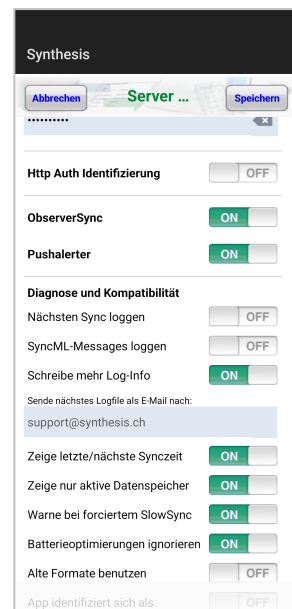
Synthesis

Abbrechen Server ... Speichern

••••••••••

Http Auth Identifizierung OFF

ObserverSync ON

Pushalerter ON

Diagnose und Kompatibilität

Nächsten Sync loggen OFF

SyncML-Messages loggen OFF

Schreibe mehr Log-Info ON

Sende nächstes Logfile als E-Mail nach:

support@synthesis.ch

Zeige letzte/nächste Synczeit ON

Zeige nur aktive Datenspeicher ON

Warne bei forciertem SlowSync ON

Batterieoptimierungen ignorieren ON

Alte Formate benutzen OFF

App identifiziert sich als OFF